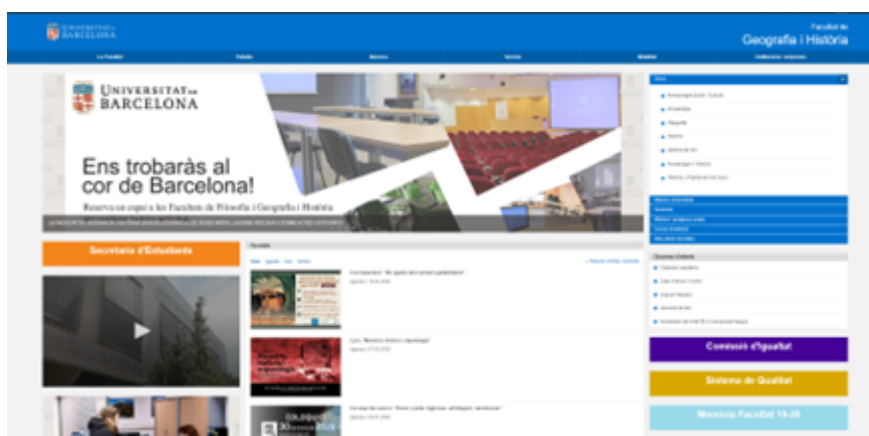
UNIVERSITAT DE BARCELONA

Facultat de Geografia i Història

La Facultat	Estudis	Recerca	Serveis	Mobilitat	Institucions vinculades

UNIVERSITAT DE BARCELONA

Ens trobaràs al cor de Barcelona!

Reserva un espai a les Facultats de Filosofia i Geografia i Història

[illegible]

Secretaria d'Estudiants

Novetats

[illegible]

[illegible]

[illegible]

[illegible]

Comissió d'Igualtat

Sistema de Qualitat

Memòria Facultat 19-20